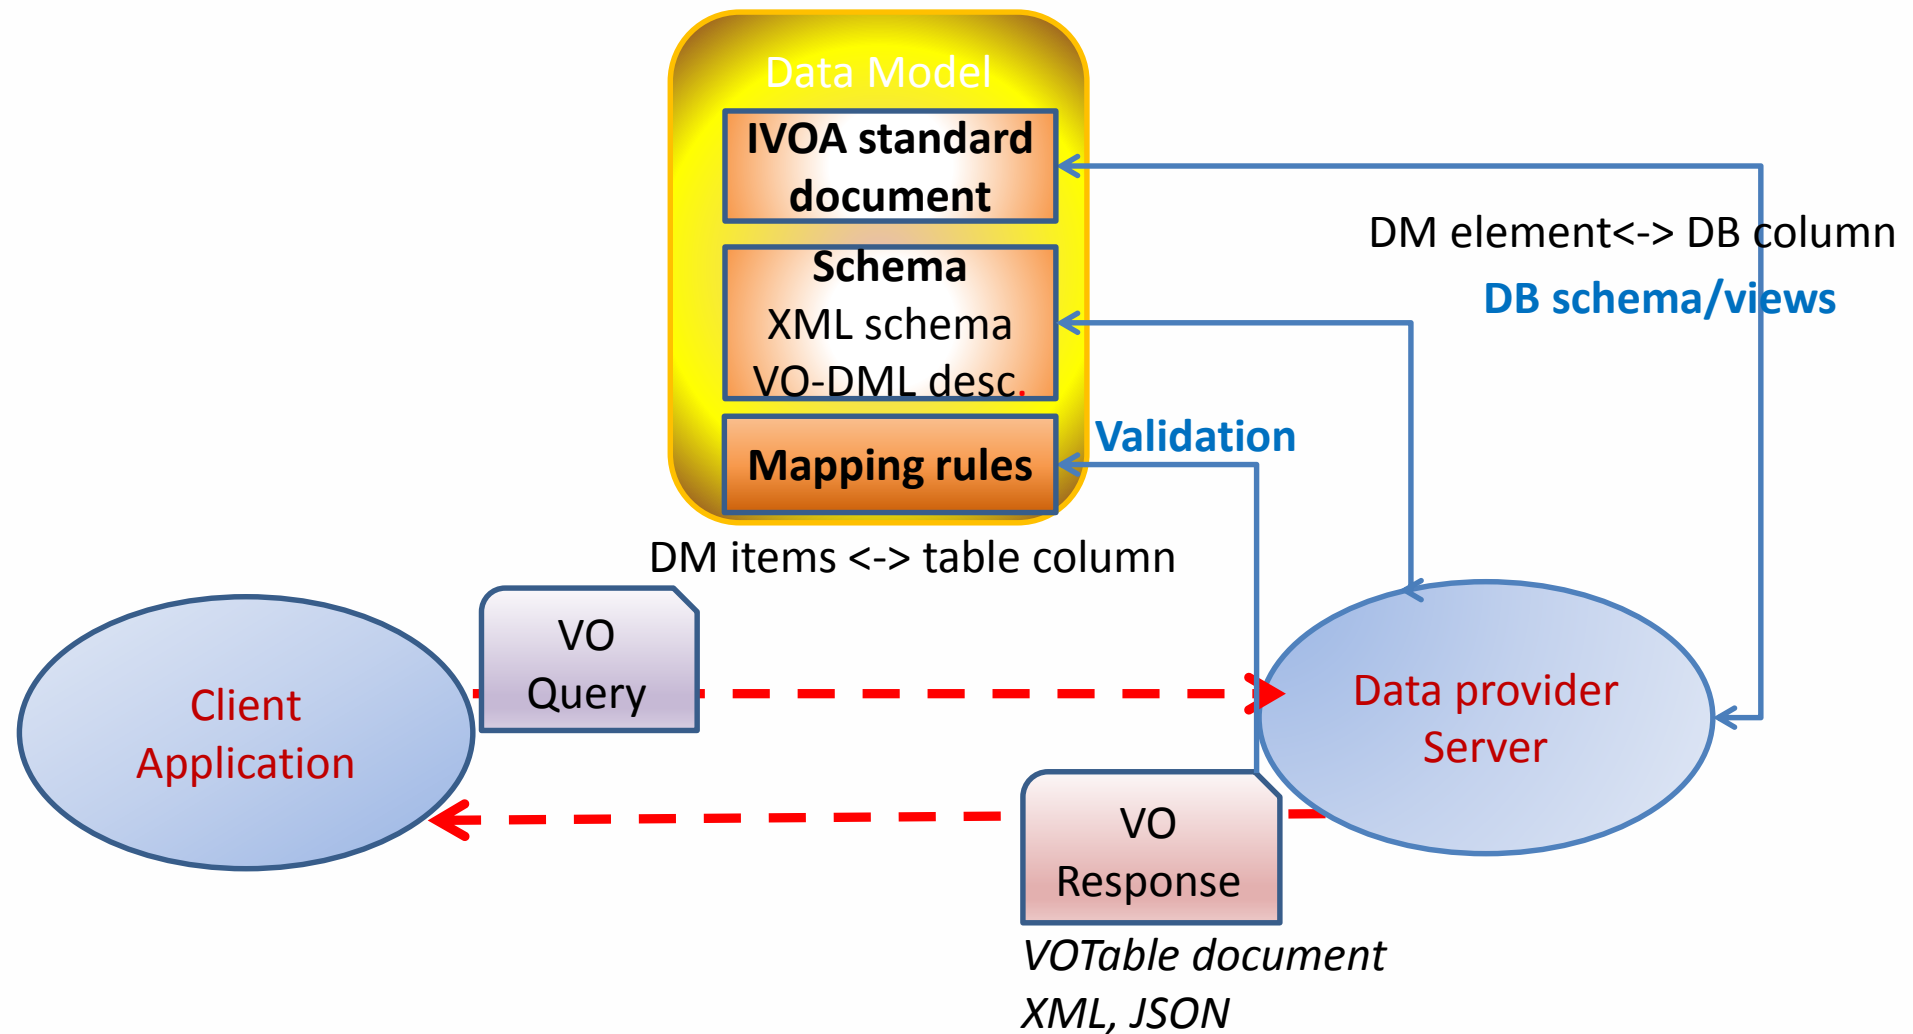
Data Model

IVOA standard document

Schema
XML schema
VO-DML desc.

Mapping rules

DM element<-> DB column

DB schema/views

Validation

DM items <-> table column

VO Query

Client Application

Data provider Server

VO Response

VOTable document
XML, JSON